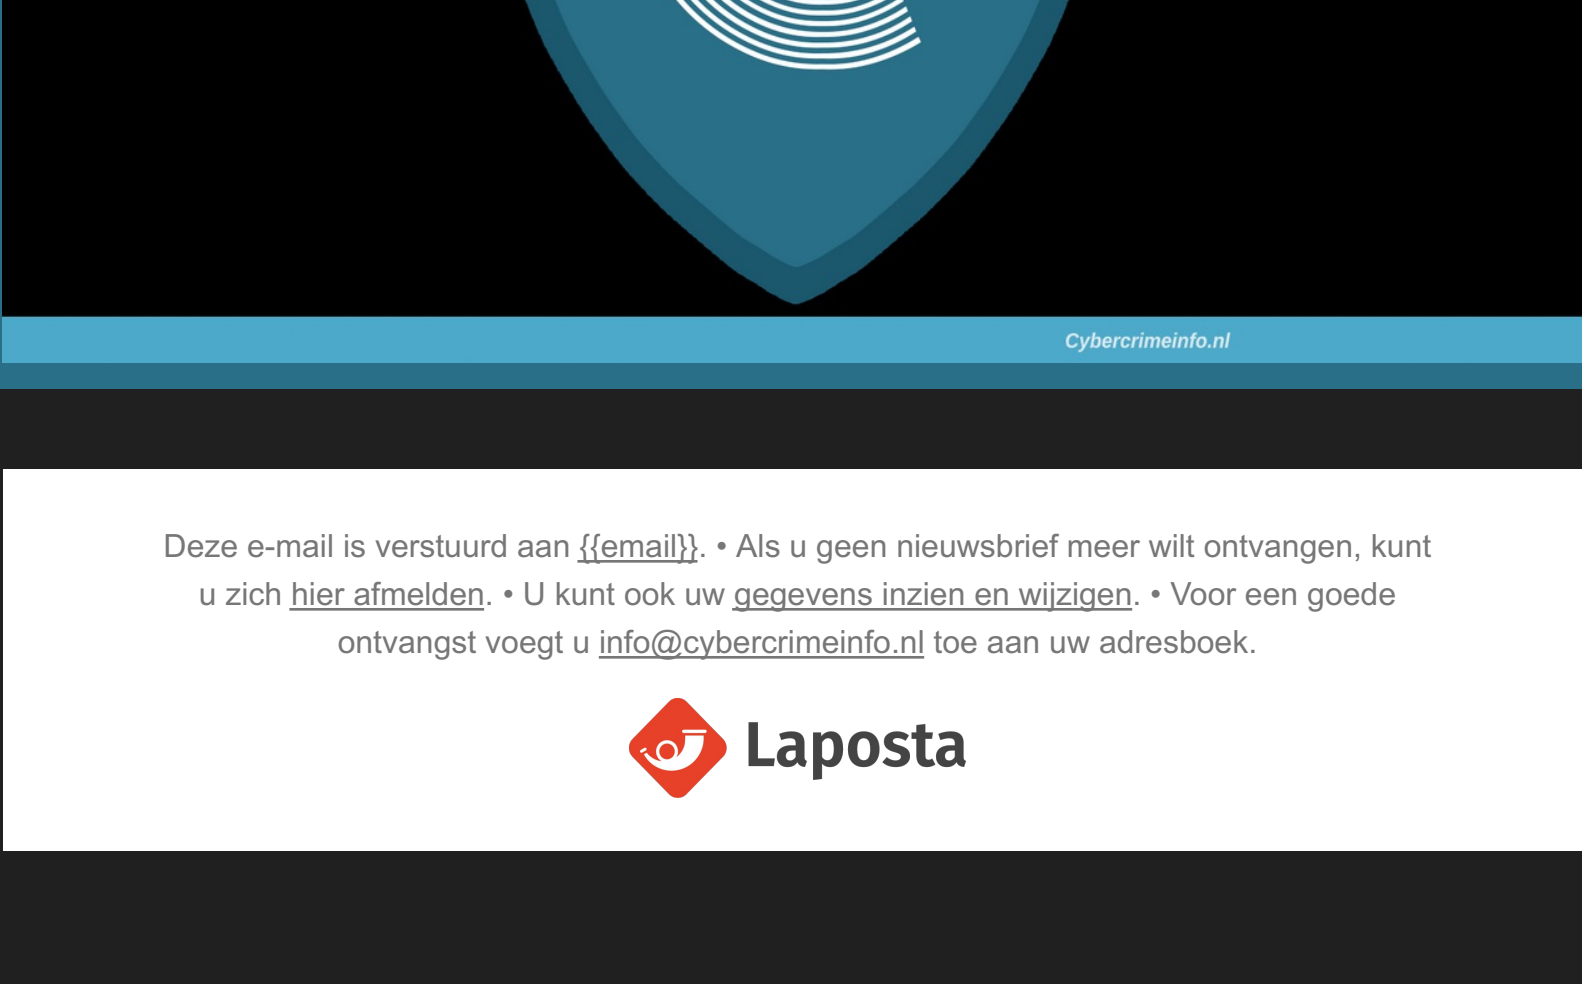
Cybercrimeinfo.nl

Deze e-mail is verstuurd aan {{email}}. • Als u geen nieuwsbrief meer wilt ontvangen, kunt u zich hier afmelden. • U kunt ook uw gegevens inzien en wijzigen. • Voor een goede ontvangst voegt u info@cybercrimeinfo.nl toe aan uw adresboek.

Laposta